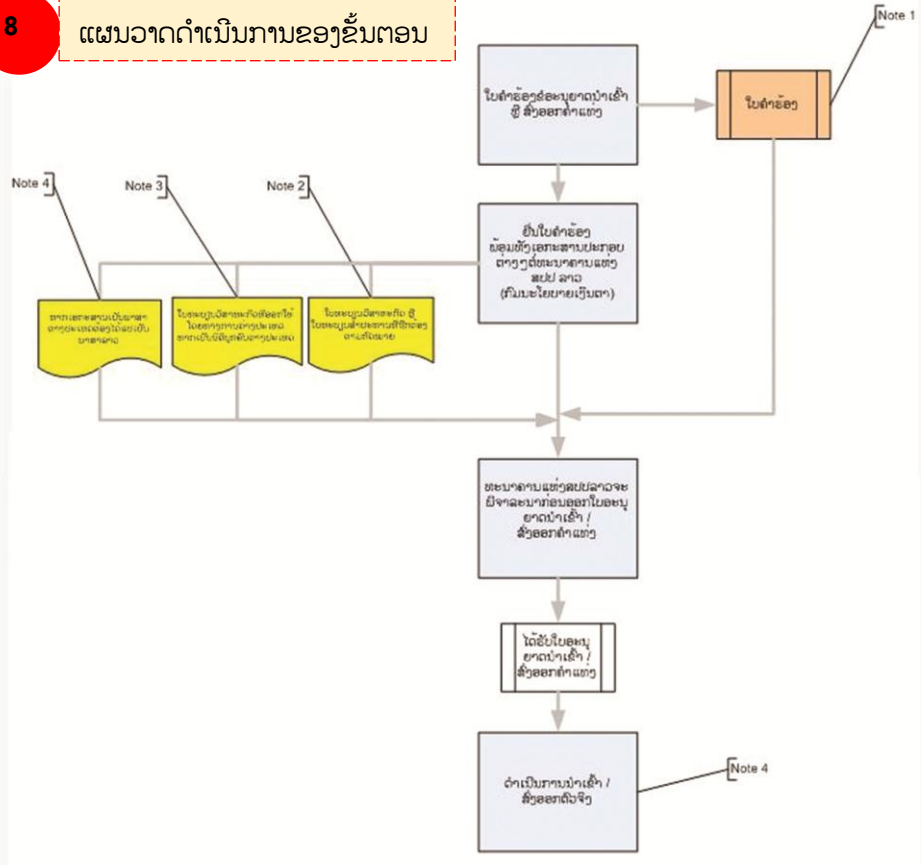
8

ແຜນວາດດຳເນີນການຂອງຂັ້ນຕອນ

Note 1

ໃບຄຳຮ້ອງຂໍອະນຸຍາດນຳເຂົ້າ ຫຼື ສົ່ງອອກຄຳແທ່ງ

ໃບຄຳຮ້ອງ

Note 4

Note 3

Note 2

ຍື່ນໃບຄຳຮ້ອງ ພ້ອມທັງເອກະສານປະກອບຕ່າງໆຕໍ່ທະນາຄານແຫ່ງ ສປປ ລາວ (ກົມນະໂຍບາຍເງິນຕາ)

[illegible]

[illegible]

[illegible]

ທະນາຄານແຫ່ງ ສປປ ລາວຈະພິຈາລະນາກ່ອນອອກໃບອະນຸຍາດນຳເຂົ້າ / ສົ່ງອອກຄຳແທ່ງ

ໄດ້ຮັບໃບອະນຸຍາດນຳເຂົ້າ / ສົ່ງອອກຄຳແທ່ງ

Note 4

ດຳເນີນການນຳເຂົ້າ / ສົ່ງອອກຕົວຈິງ